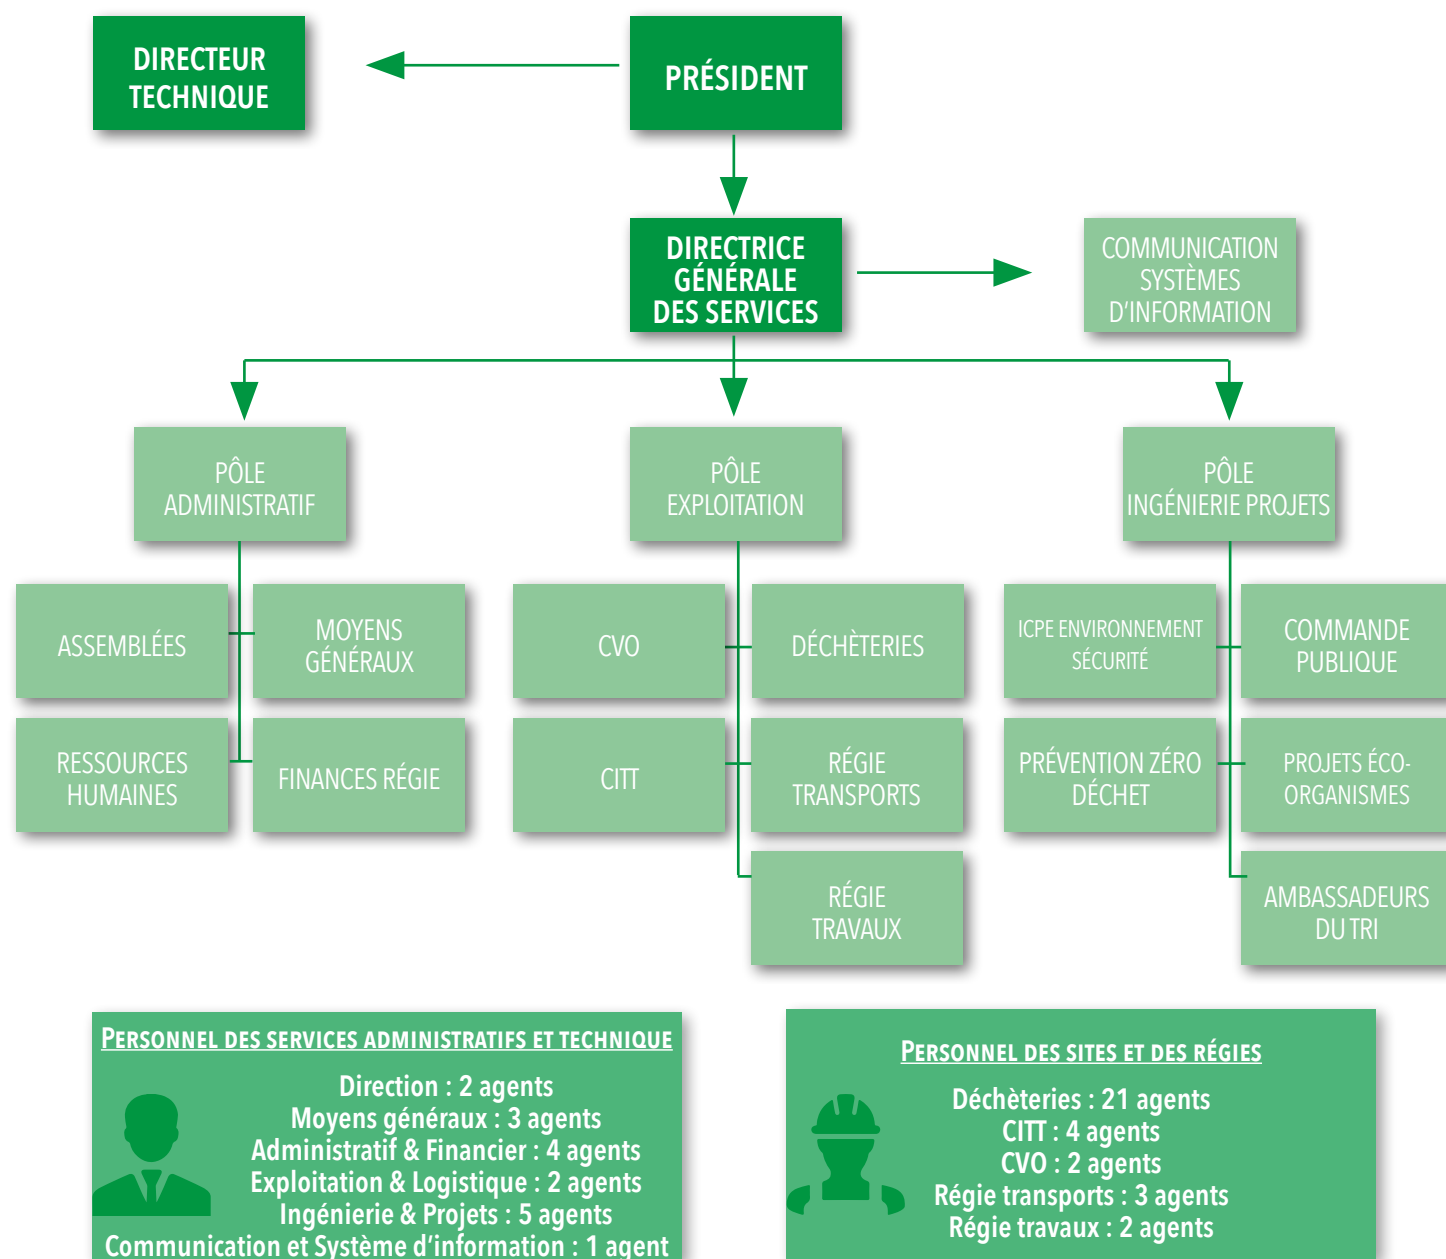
DIRECTEUR TECHNIQUE

PRÉSIDENT

DIRECTRICE GÉNÉRALE DES SERVICES

COMMUNICATION SYSTÈMES D'INFORMATION

PÔLE ADMINISTRATIF

PÔLE EXPLOITATION

PÔLE INGÉNIERIE PROJETS

ASSEMBLÉES

MOYENS GÉNÉRAUX

RESSOURCES HUMAINES

FINANCES RÉGIE

CVO

DÉCHÈTERIES

CITT

RÉGIE TRANSPORTS

RÉGIE TRAVAUX

ICPE ENVIRONNEMENT SÉCURITÉ

COMMANDE PUBLIQUE

PRÉVENTION ZÉRO DÉCHET

PROJETS ÉCO-ORGANISMES

AMBASSADEURS DU TRI

PERSONNEL DES SERVICES ADMINISTRATIFS ET TECHNIQUE

Direction : 2 agents
Moyens généraux : 3 agents
Administratif & Financier : 4 agents
Exploitation & Logistique : 2 agents
Ingénierie & Projets : 5 agents
Communication et Système d'information : 1 agent

PERSONNEL DES SITES ET DES RÉGIES

Déchèteries : 21 agents
CITT : 4 agents
CVO : 2 agents
Régie transports : 3 agents
Régie travaux : 2 agents